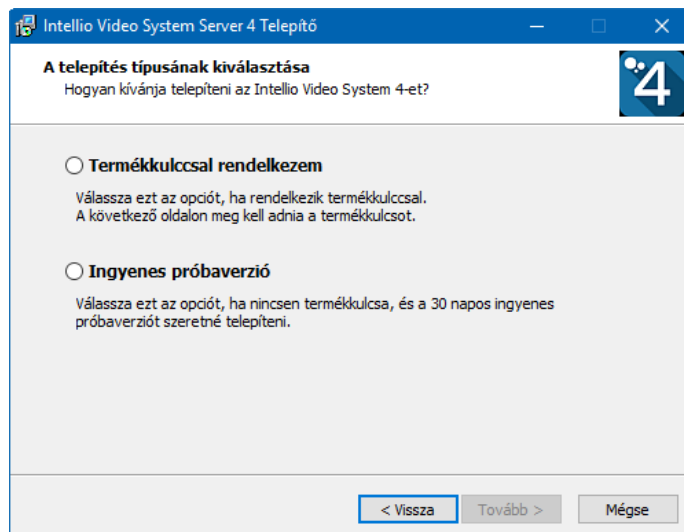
Intellio Video System Server 4 Telepítő

A telepítés típusának kiválasztása
Hogyan kívánja telepíteni az Intellio Video System 4-et?

4

Termékkulccsal rendelkezem

Válassza ezt az opciót, ha rendelkezik termékkulccsal.
A következő oldalon meg kell adnia a termékkulcsot.

Ingyenes próbaverzió

Válassza ezt az opciót, ha nincsen termékkulcsa, és a 30 napos ingyenes próbaverziót szeretné telepíteni.

< Vissza
Tovább >
Mégse